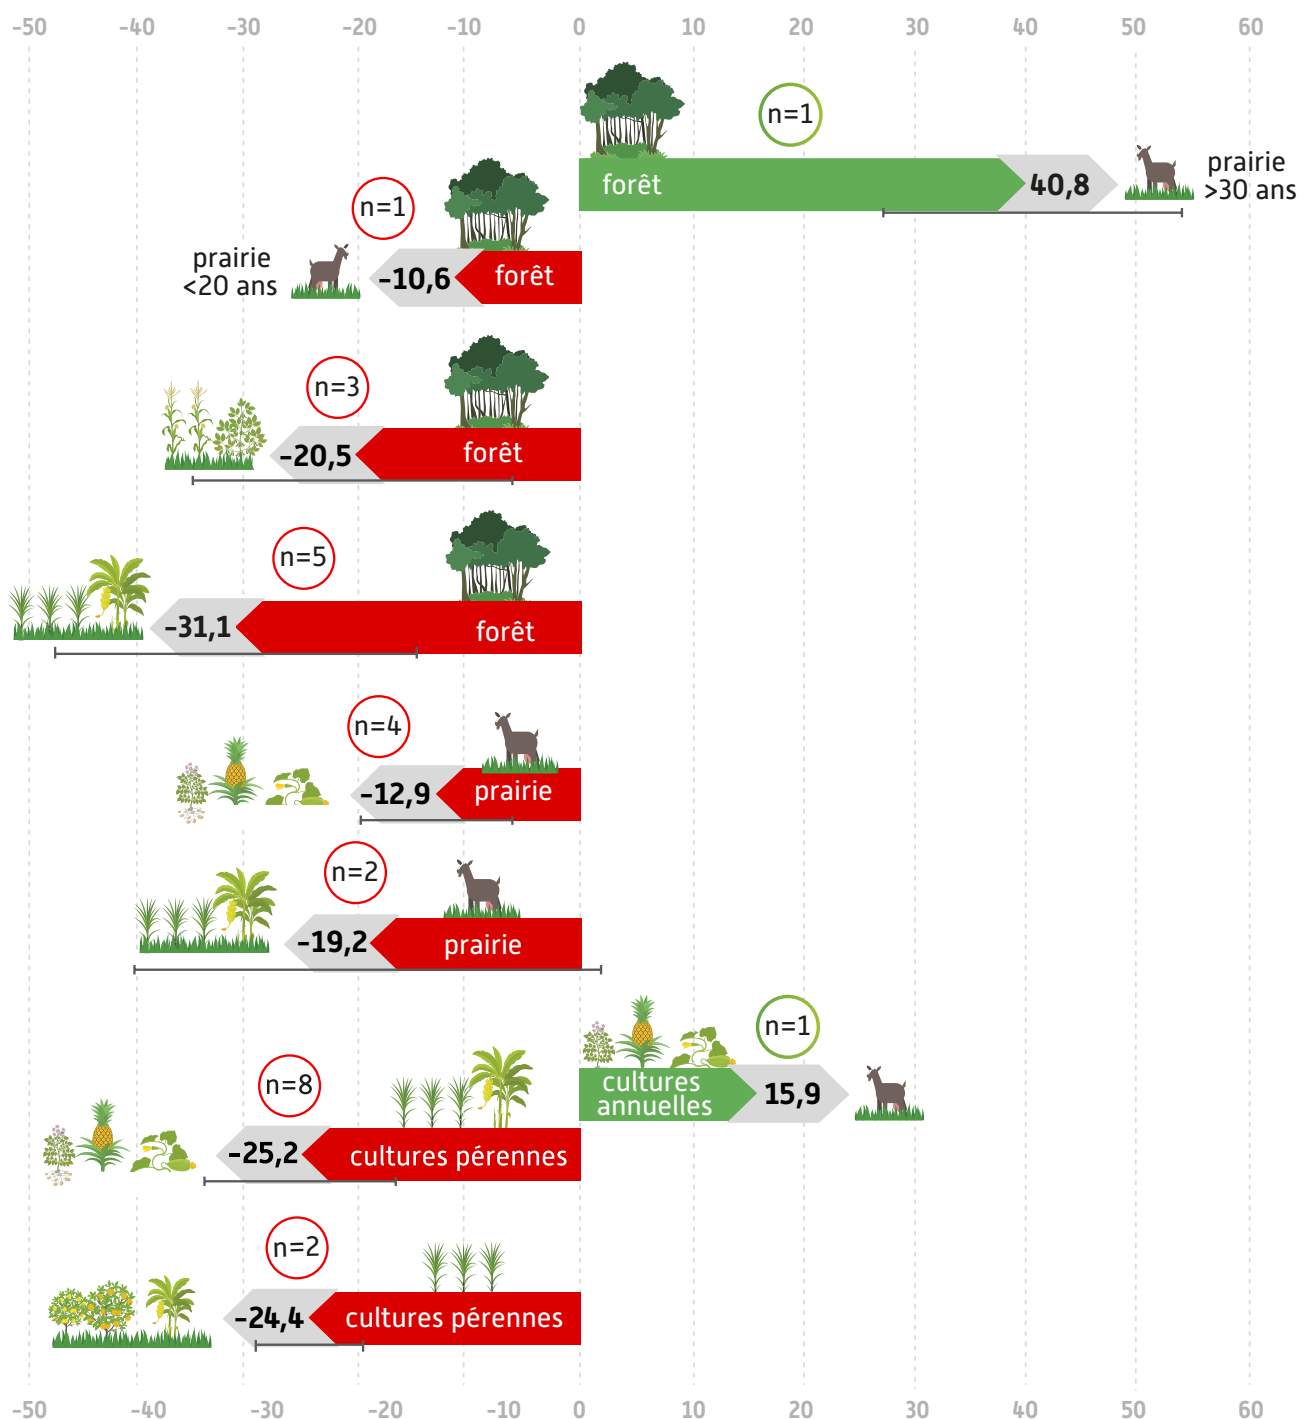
-50 -40 -30 -20 -10 0 10 20 30 40 50 60

n=1
forêt
40,8
prairie >30 ans

n=1
prairie <20 ans
-10,6
forêt

n=3
-20,5
forêt

n=5
-31,1
forêt

n=4
-12,9
prairie

n=2
-19,2
prairie

n=1
cultures annuelles
15,9

n=8
-25,2
cultures pérennes

n=2
-24,4
cultures pérennes

-50 -40 -30 -20 -10 0 10 20 30 40 50 60